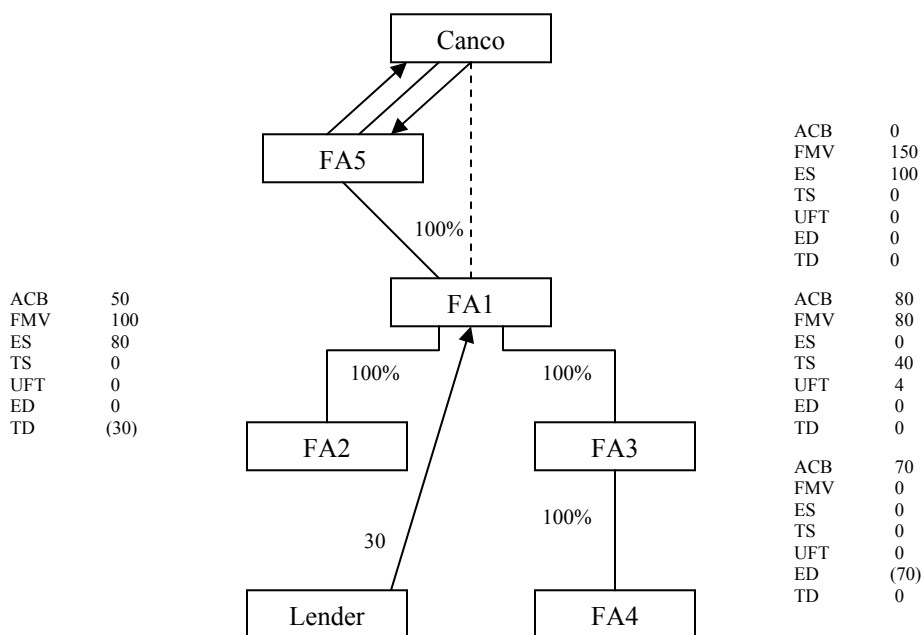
Canco

FA5

100%

FA1

100%

100%

FA2

FA3

30

100%

Lender

FA4

| ACB | 50 |
|---|---|
| FMV | 100 |
| ES | 80 |
| TS | 0 |
| UFT | 0 |
| ED | 0 |
| TD | (30) |

| ACB | 0 |
|---|---|
| FMV | 150 |
| ES | 100 |
| TS | 0 |
| UFT | 0 |
| ED | 0 |
| TD | 0 |

| ACB | 80 |
|---|---|
| FMV | 80 |
| ES | 0 |
| TS | 40 |
| UFT | 4 |
| ED | 0 |
| TD | 0 |

| ACB | 70 |
|---|---|
| FMV | 0 |
| ES | 0 |
| TS | 0 |
| UFT | 0 |
| ED | (70) |
| TD | 0 |